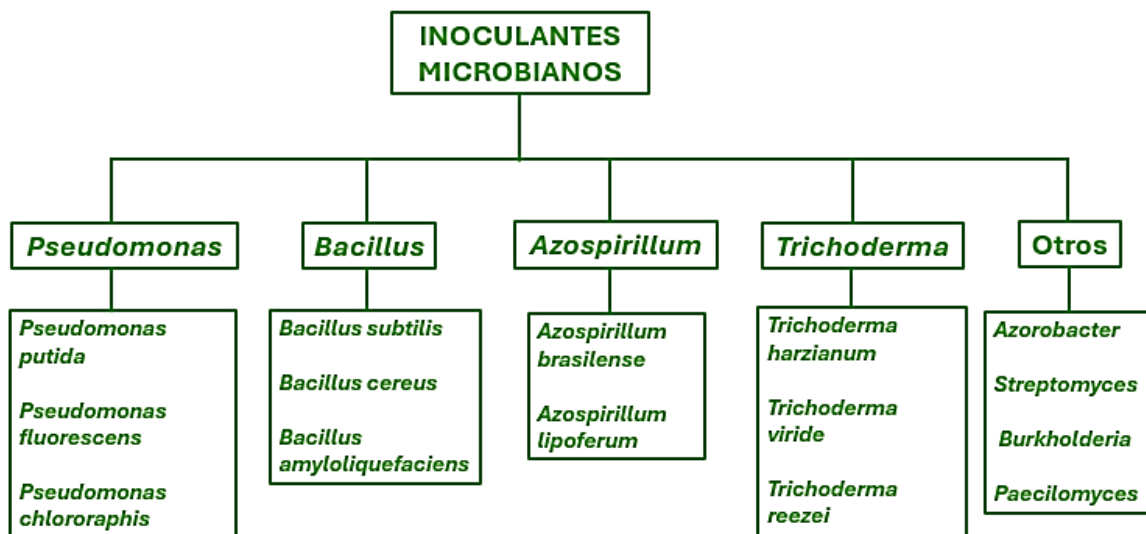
INOCULANTES MICROBIANOS

Pseudomonas

Pseudomonas putida

Pseudomonas fluorescens

Pseudomonas chlororaphis

Bacillus

Bacillus subtilis

Bacillus cereus

Bacillus amyloliquefaciens

Azospirillum

Azospirillum brasilense

Azospirillum lipoferum

Trichoderma

Trichoderma harzianum

Trichoderma viride

Trichoderma reezei

Otros

Azorobacter

Streptomyces

Burkholderia

Paecilomyces